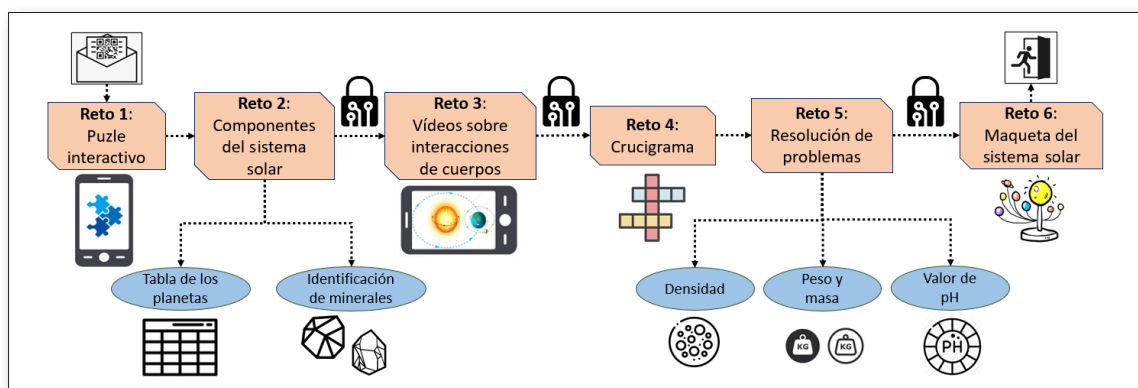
**Reto 1**: Puzle interactivo

**Reto 2**: Componentes del sistema solar

**Reto 3**: Vídeos sobre interacciones de cuerpos

**Reto 4**: Crucigrama

**Reto 5**: Resolución de problemas

**Reto 6**: Maqueta del sistema solar

Tabla de los planetas

Identificación de minerales

Densidad

Peso y masa

KG KG

Valor de pH

PH